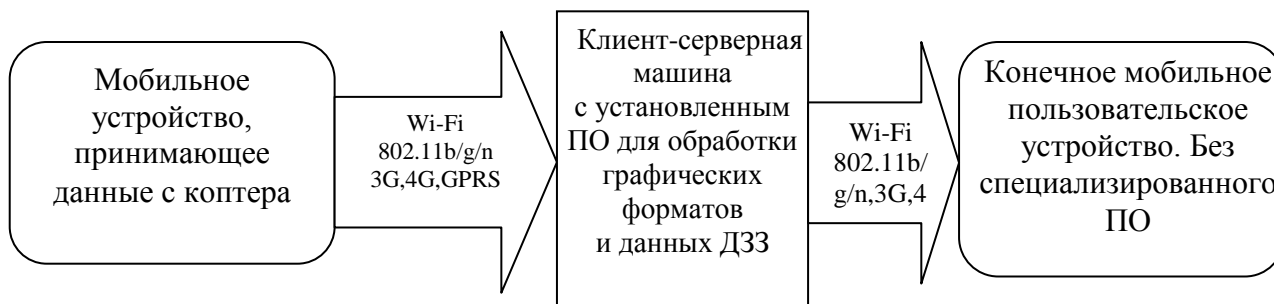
Мобильное устройство, принимающее данные с коптера

Wi-Fi 802.11b/g/n 3G,4G,GPRS

Клиент-серверная машина с установленным ПО для обработки графических форматов и данных ДЗЗ

Wi-Fi 802.11b/ g/n,3G,4

Конечное мобильное пользовательское устройство. Без специализированного ПО